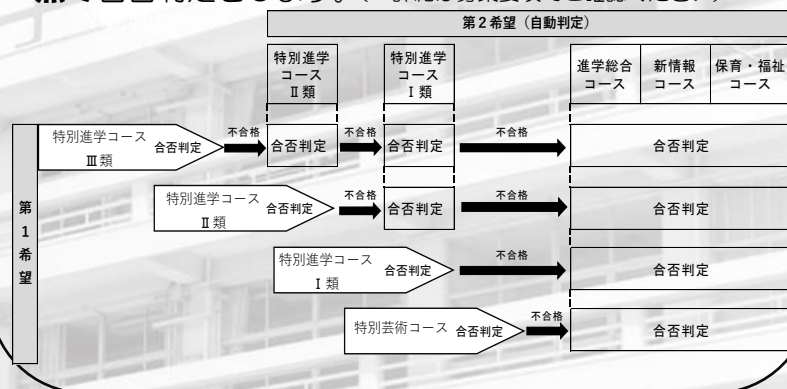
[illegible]で合否判定をします。（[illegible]は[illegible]要項でご確認ください）

第２希望（自動判定）

| 特別進学コースⅡ類 | 特別進学コースⅠ類 | 進学総合コース | 新情報コース | 保育・福祉コース |
|---|---|---|---|---|

第１希望

特別進学コースⅢ類 合否判定 → 不合格 → 合否判定 → 不合格 → 合否判定 → 不合格 → 合否判定

特別進学コースⅡ類 合否判定 → 不合格 → 合否判定 → 不合格 → 合否判定

特別進学コースⅠ類 合否判定 → 不合格 → 合否判定

特別芸術コース 合否判定 → 不合格 → 合否判定